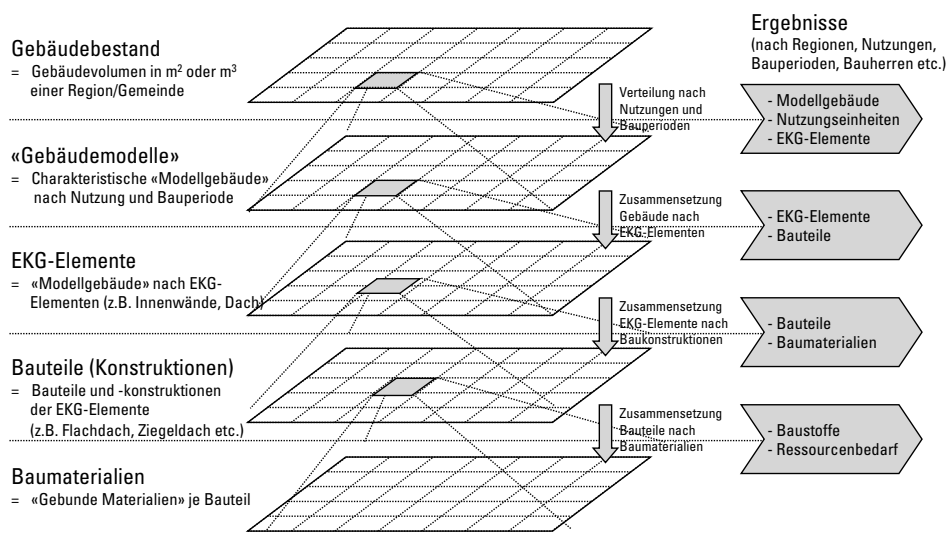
Ergebnisse
(nach Regionen, Nutzungen, Bauperioden, Bauherren etc.)

Gebäudebestand
= Gebäudevolumen in m$^2$ oder m$^3$ einer Region/Gemeinde

Verteilung nach Nutzungen und Bauperioden

- Modellgebäude
- Nutzungseinheiten
- EKG-Elemente

«Gebäudemodelle»
= Charakteristische «Modellgebäude» nach Nutzung und Bauperiode

Zusammensetzung Gebäude nach EKG-Elementen

- EKG-Elemente
- Bauteile

EKG-Elemente
= «Modellgebäude» nach EKG-Elementen (z.B. Innenwände, Dach)

Zusammensetzung EKG-Elemente nach Baukonstruktionen

- Bauteile
- Baumaterialien

Bauteile (Konstruktionen)
= Bauteile und -konstruktionen der EKG-Elemente (z.B. Flachdach, Ziegeldach etc.)

Zusammensetzung Bauteile nach Baumaterialien

- Baustoffe
- Ressourcenbedarf

Baumaterialien
= «Gebunde Materialien» je Bauteil